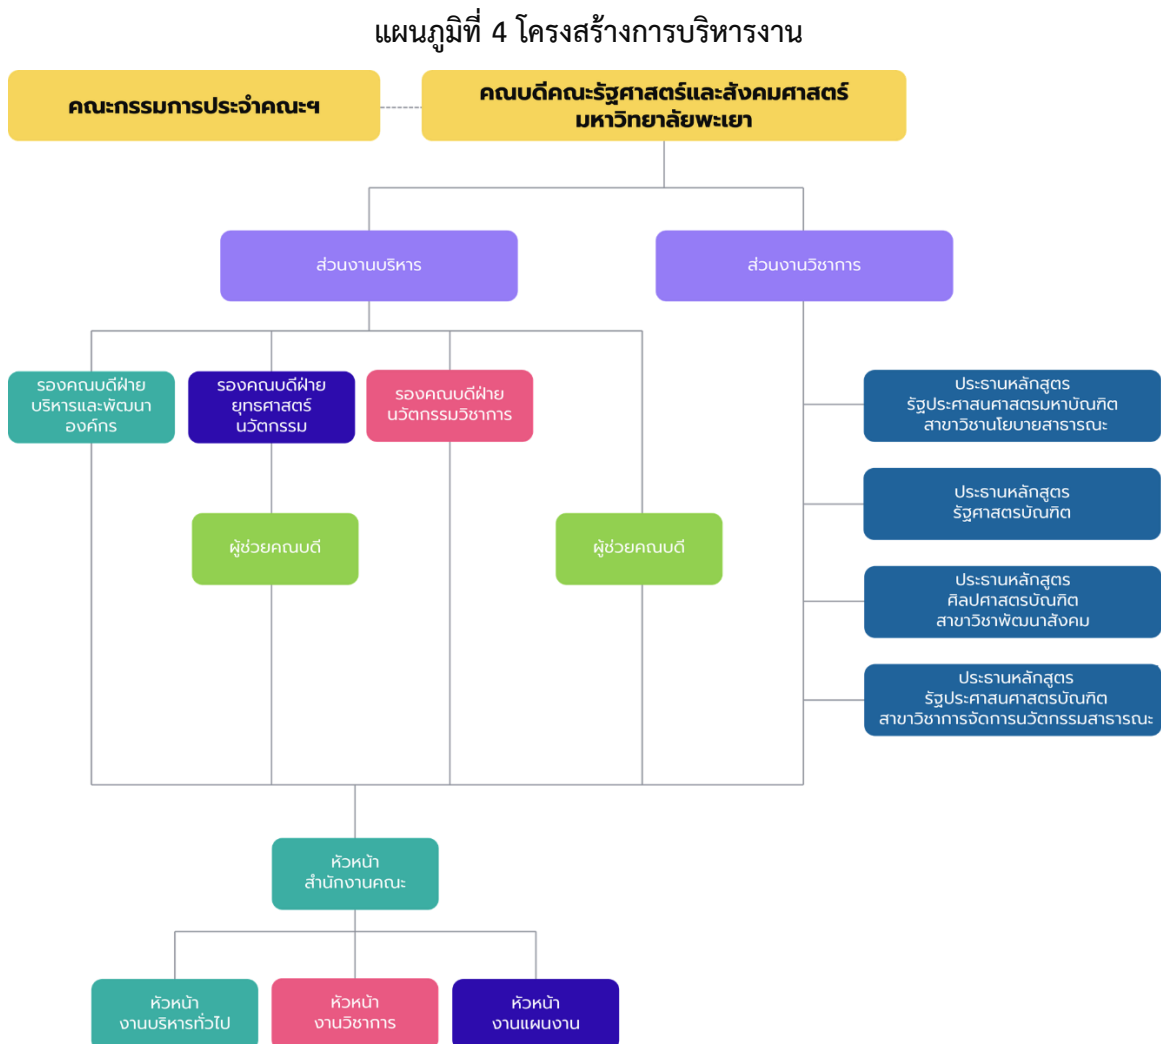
แผนภูมิที่ 4 โครงสร้างการบริหารงาน

คณะกรรมการประจำคณะฯ

คณบดีคณะรัฐศาสตร์และสังคมศาสตร์ มหาวิทยาลัยพะเยา

ส่วนงานบริหาร

ส่วนงานวิชาการ

รองคณบดีฝ่ายบริหารและพัฒนาองค์กร

รองคณบดีฝ่ายยุทธศาสตร์นวัตกรรม

รองคณบดีฝ่ายนวัตกรรมวิชาการ

ประธานหลักสูตร รัฐประศาสนศาสตรมหาบัณฑิต สาขาวิชานโยบายสาธารณะ

ผู้ช่วยคณบดี

ผู้ช่วยคณบดี

ประธานหลักสูตร รัฐศาสตรบัณฑิต

ประธานหลักสูตร ศิลปศาสตรบัณฑิต สาขาวิชาพัฒนาสังคม

ประธานหลักสูตร รัฐประศาสนศาสตรบัณฑิต สาขาวิชาการจัดการนวัตกรรมสาธารณะ

หัวหน้า สำนักงานคณะ

หัวหน้า งานบริหารทั่วไป

หัวหน้า งานวิชาการ

หัวหน้า งานแผนงาน